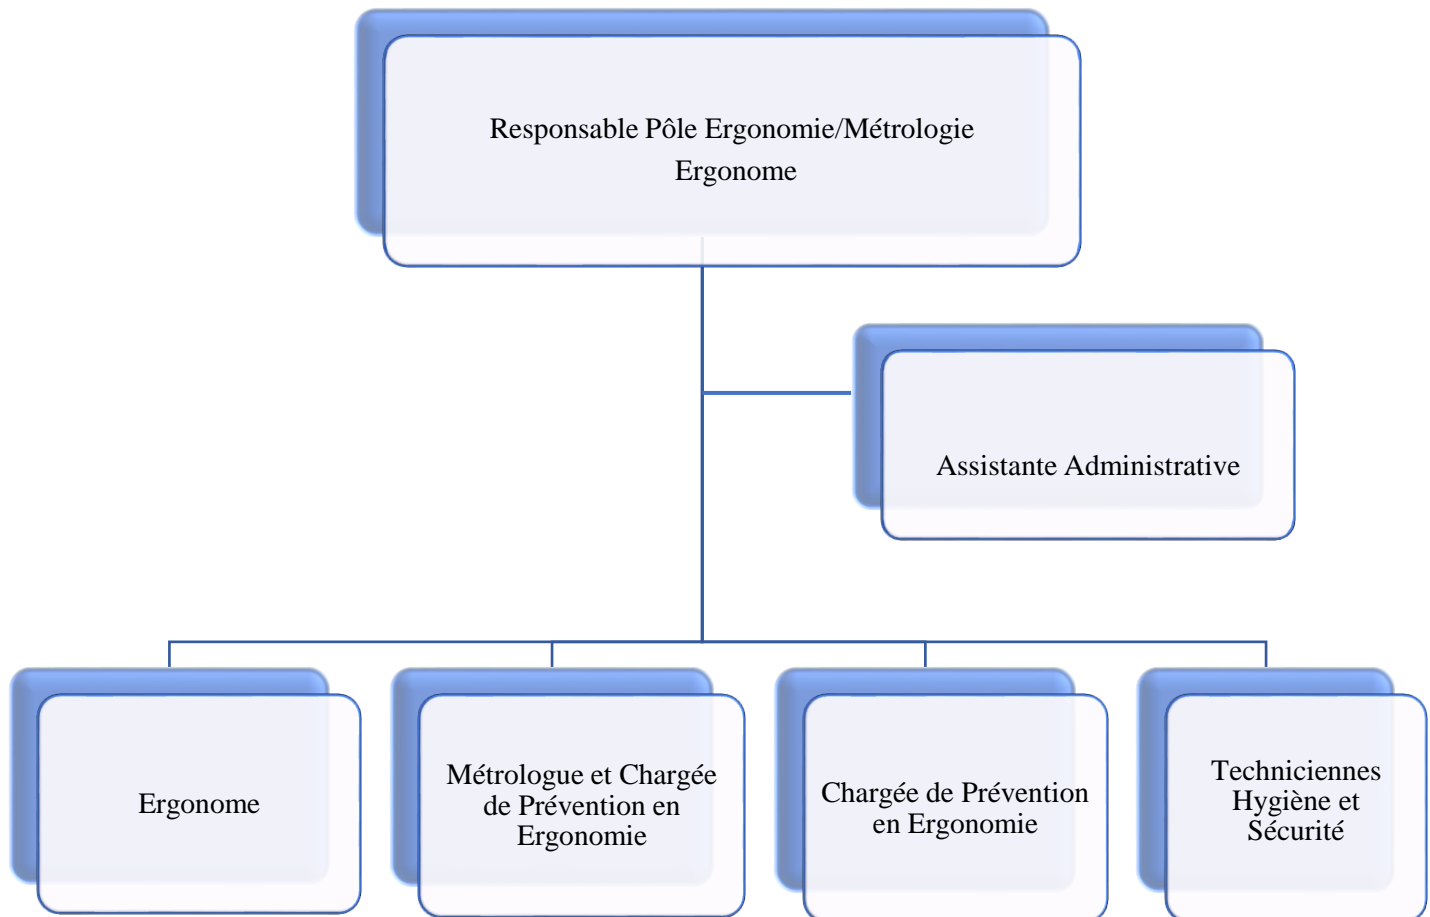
Responsable Pôle Ergonomie/Métrologie
Ergonome

Assistante Administrative

Ergonome

Métrologue et Chargée de Prévention en Ergonomie

Chargée de Prévention en Ergonomie

Techniciennes Hygiène et Sécurité